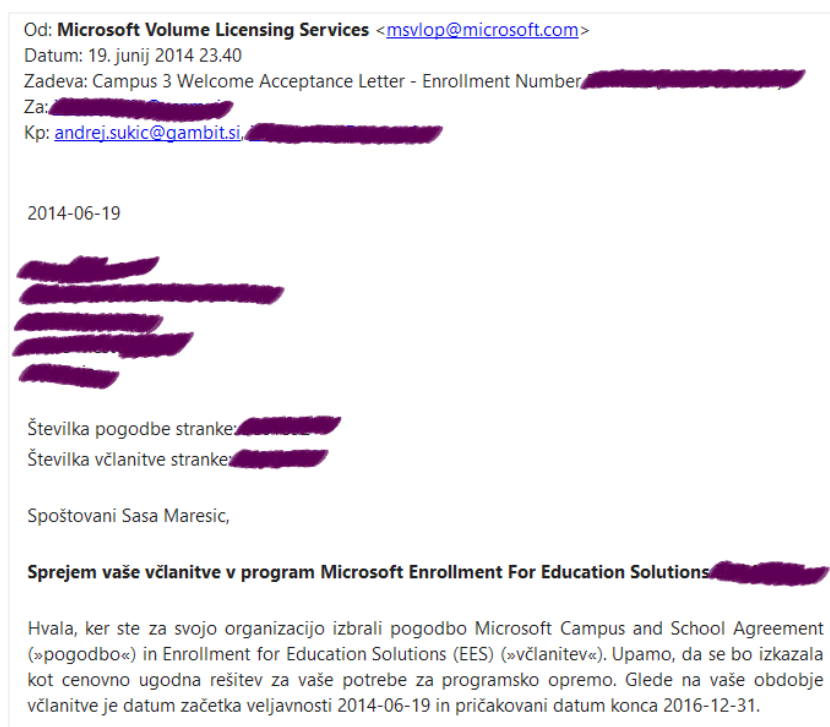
Od: **Microsoft Volume Licensing Services** <msvlop@microsoft.com>
Datum: 19. junij 2014 23.40
Zadeva: Campus 3 Welcome Acceptance Letter - Enrollment Number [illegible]
Za: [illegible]
Kp: andrej.sukic@gambit.si, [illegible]

2014-06-19

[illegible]

Številka pogodbe stranke: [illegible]
Številka včlanitve stranke: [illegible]

Spoštovani Sasa Maresic,

**Sprejem vaše včlanitve v program Microsoft Enrollment For Education Solutions** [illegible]

Hvala, ker ste za svojo organizacijo izbrali pogodbo Microsoft Campus and School Agreement (»pogodbo«) in Enrollment for Education Solutions (EES) (»včlanitev«). Upamo, da se bo izkazala kot cenovno ugodna rešitev za vaše potrebe za programsko opremo. Glede na vaše obdobje včlanitve je datum začetka veljavnosti 2014-06-19 in pričakovani datum konca 2016-12-31.